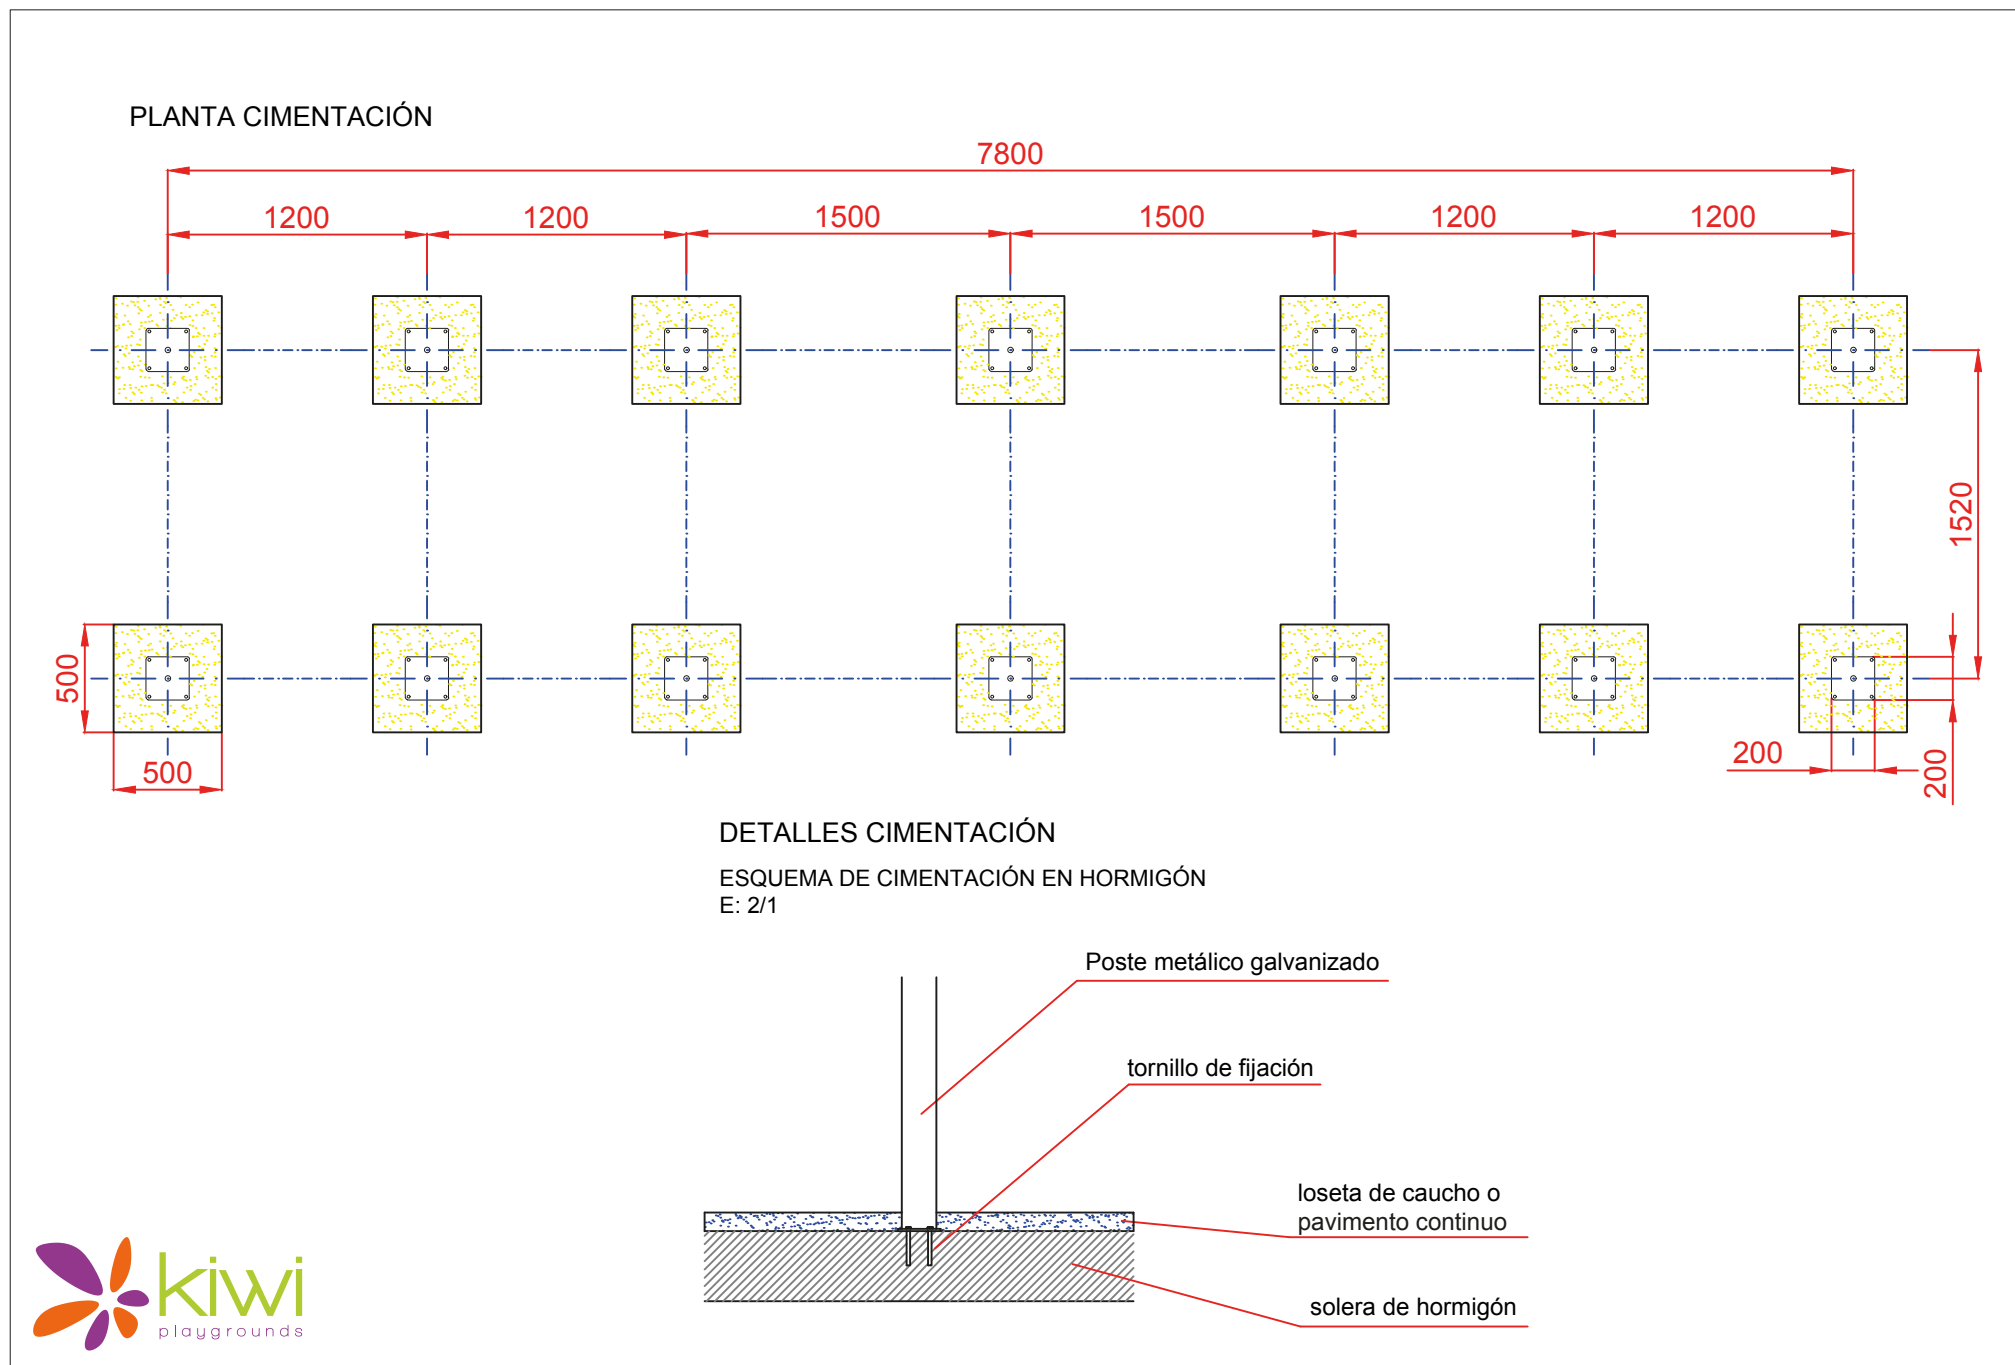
PLANTA CIMENTACIÓN

7800

1200 1200 1500 1500 1200 1200

1520

500

500

200

200

DETALLES CIMENTACIÓN

ESQUEMA DE CIMENTACIÓN EN HORMIGÓN
E: 2/1

Poste metálico galvanizado

tornillo de fijación

loseta de caucho o pavimento continuo

solera de hormigón

kiwi
playgrounds